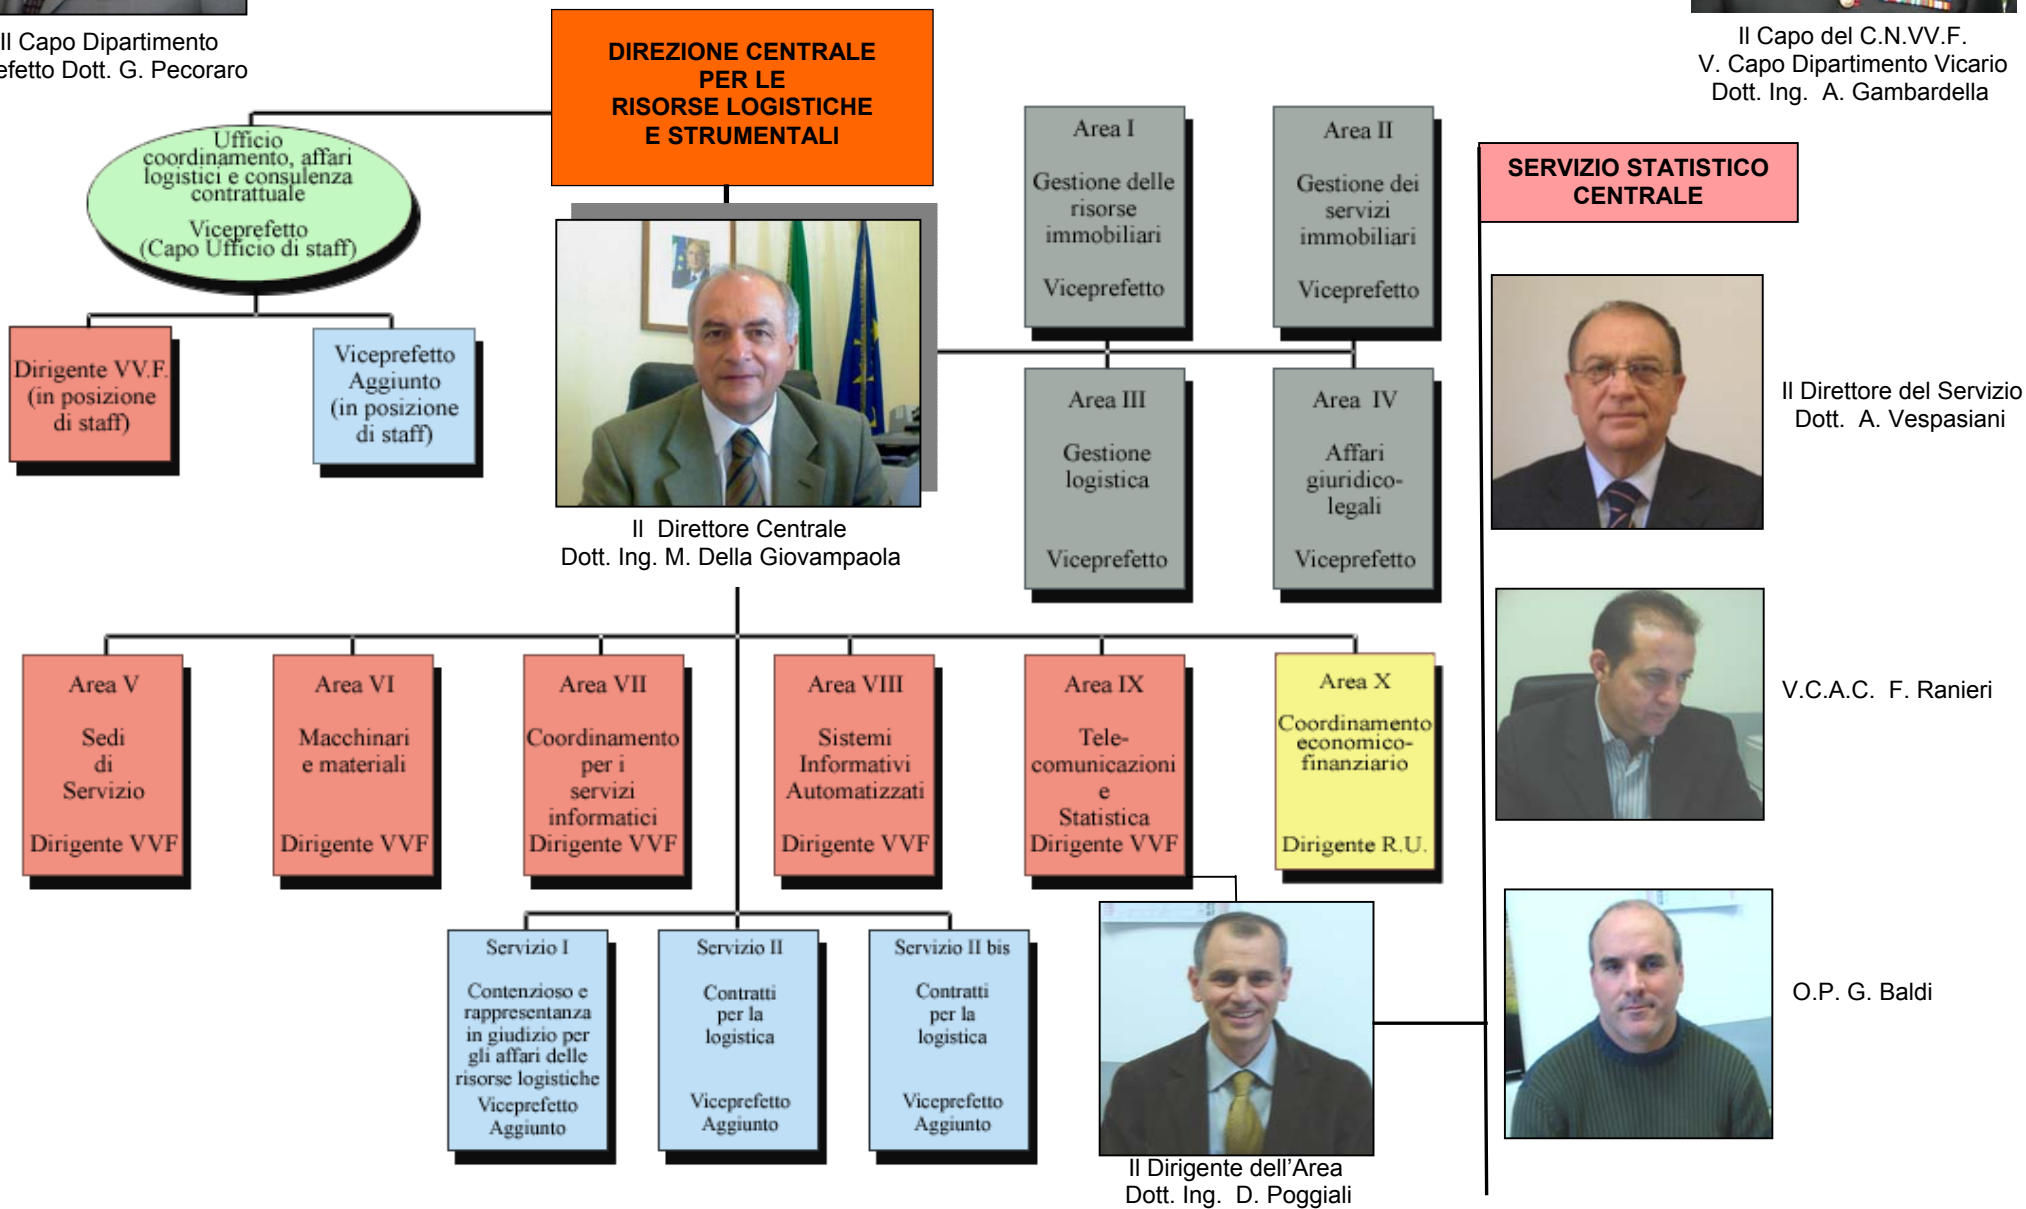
Il Capo Dipartimento
efetto Dott. G. Pecoraro

DIREZIONE CENTRALE PER LE RISORSE LOGISTICHE E STRUMENTALI

Il Capo del C.N.VV.F.
V. Capo Dipartimento Vicario
Dott. Ing. A. Gambardella

Ufficio coordinamento, affari logistici e consulenza contrattuale
Viceprefetto
(Capo Ufficio di staff)

Area I
Gestione delle risorse immobiliari
Viceprefetto

Area II
Gestione dei servizi immobiliari
Viceprefetto

SERVIZIO STATISTICO CENTRALE

Dirigente VV.F. (in posizione di staff)

Viceprefetto Aggiunto (in posizione di staff)

Area III
Gestione logistica
Viceprefetto

Area IV
Affari giuridico-legali
Viceprefetto

Il Direttore del Servizio
Dott. A. Vespasiani

Il Direttore Centrale
Dott. Ing. M. Della Giovampaola

Area V
Sedi di Servizio
Dirigente VVF

Area VI
Macchinari e materiali
Dirigente VVF

Area VII
Coordinamento per i servizi informatici
Dirigente VVF

Area VIII
Sistemi Informativi Automatizzati
Dirigente VVF

Area IX
Telecomunicazioni e Statistica
Dirigente VVF

Area X
Coordinamento economico-finanziario
Dirigente R.U.

V.C.A.C. F. Ranieri

Servizio I
Contenzioso e rappresentanza in giudizio per gli affari delle risorse logistiche
Viceprefetto Aggiunto

Servizio II
Contratti per la logistica
Viceprefetto Aggiunto

Servizio II bis
Contratti per la logistica
Viceprefetto Aggiunto

O.P. G. Baldi

Il Dirigente dell'Area
Dott. Ing. D. Poggiali